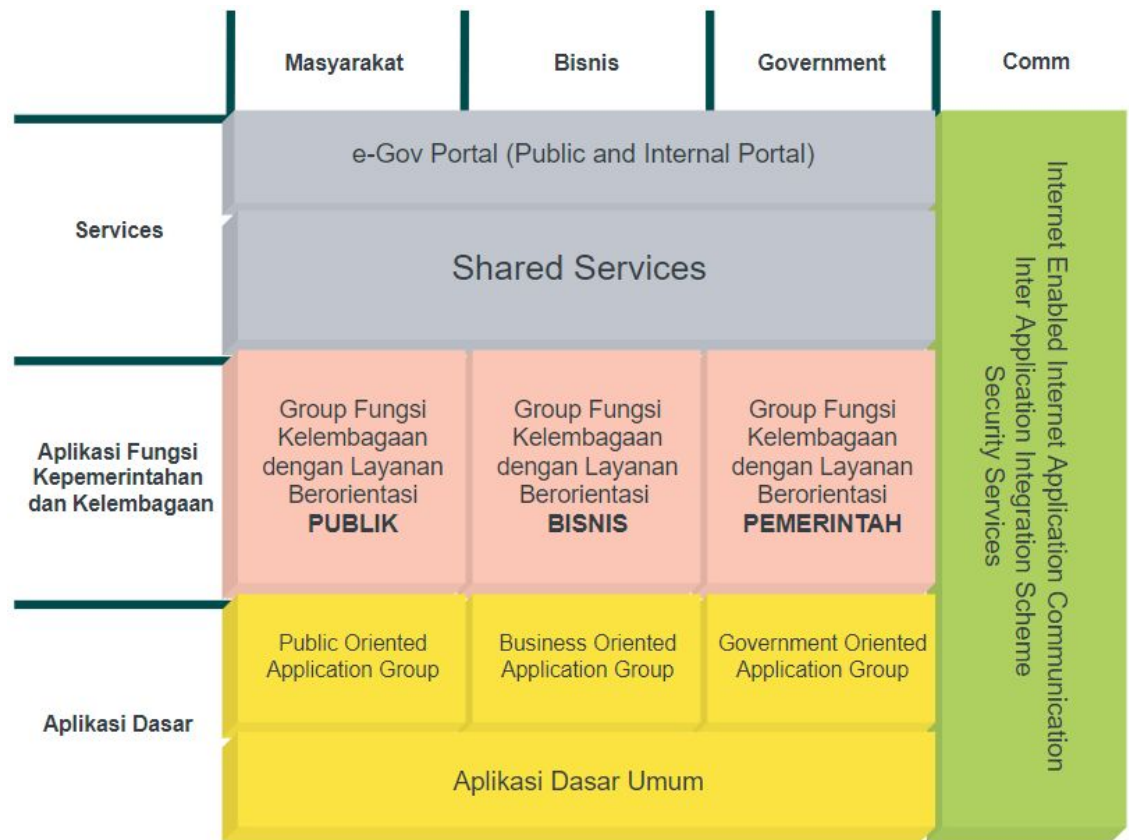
Masyarakat

Bisnis

Government

Comm

Services

e-Gov Portal (Public and Internal Portal)

Shared Services

Aplikasi Fungsi Kepemerintahan dan Kelembagaan

Group Fungsi Kelembagaan dengan Layanan Berorientasi PUBLIK

Group Fungsi Kelembagaan dengan Layanan Berorientasi BISNIS

Group Fungsi Kelembagaan dengan Layanan Berorientasi PEMERINTAH

Aplikasi Dasar

Public Oriented Application Group

Business Oriented Application Group

Government Oriented Application Group

Aplikasi Dasar Umum

Internet Enabled Internet Application Communication
Inter Application Integration Scheme
Security Services